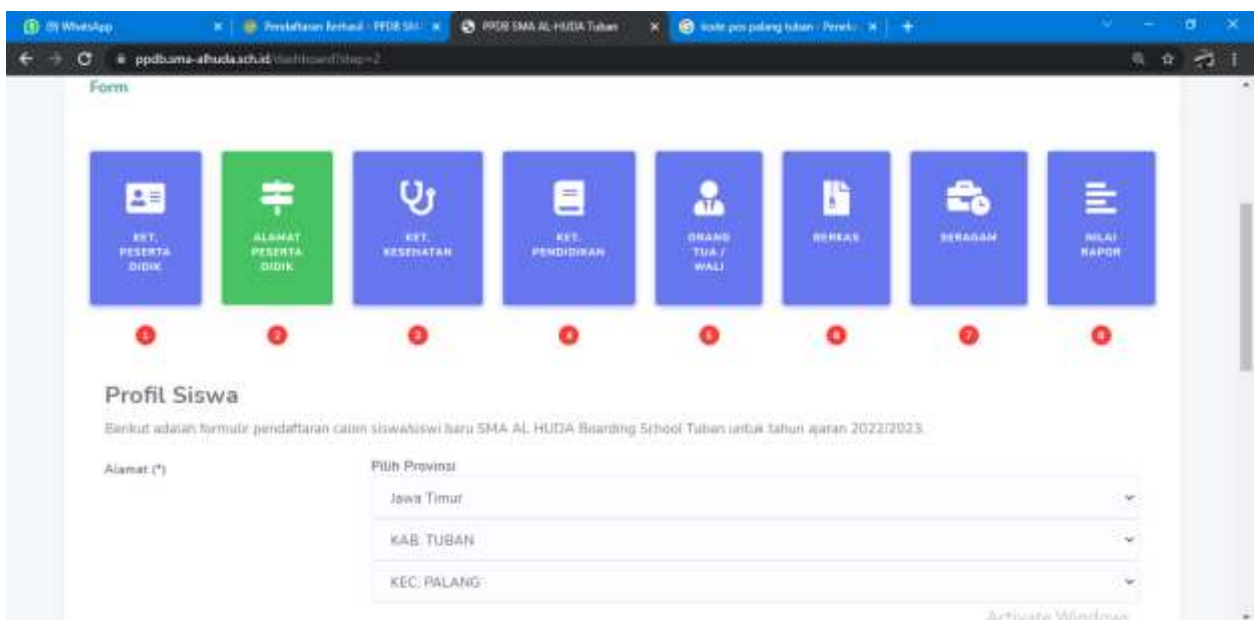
(9) WhatsApp | Pendaftaran Berhasil - PPDB SM | PPDB SMA AL-HUDA Tuban | kode pos palang tuban - Penelu | +

ppdbsma-alhuda.sch.id/dashboard?step=2

Form

KET. PESERTA DIDIK

ALAMAT PESERTA DIDIK

KET. KESEHATAN

KET. PENDIDIKAN

ORANG TUA / WALI

BERKAS

SERAGAM

NILAI RAPOR

1 2 3 4 5 6 7 8

Profil Siswa

Berikut adalah formulir pendaftaran calon siswa/siswi baru SMA AL HUDA Boarding School Tuban untuk tahun ajaran 2022/2023.

Alamat (*)

Pilih Provinsi

Jawa Timur

KAB. TUBAN

KEC. PALANG

Activate Windows